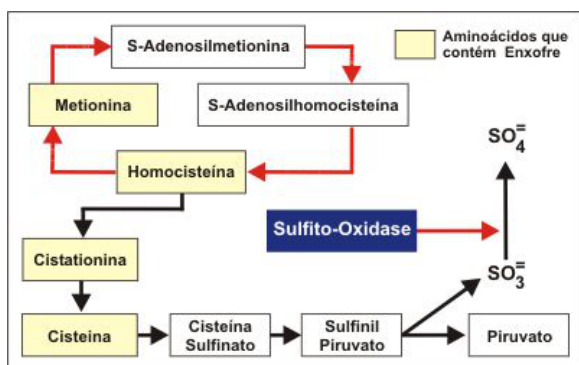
Aminoácidos que contêm Enxofre

S-Adenosilmetionina

Metionina

S-Adenosilhomocisteína

Homocisteína

$SO_4^=$

Sulfito-Oxidase

Cistationina

$SO_3^=$

Cisteína

Cisteína Sulfinato

Sulfinil Piruvato

Piruvato